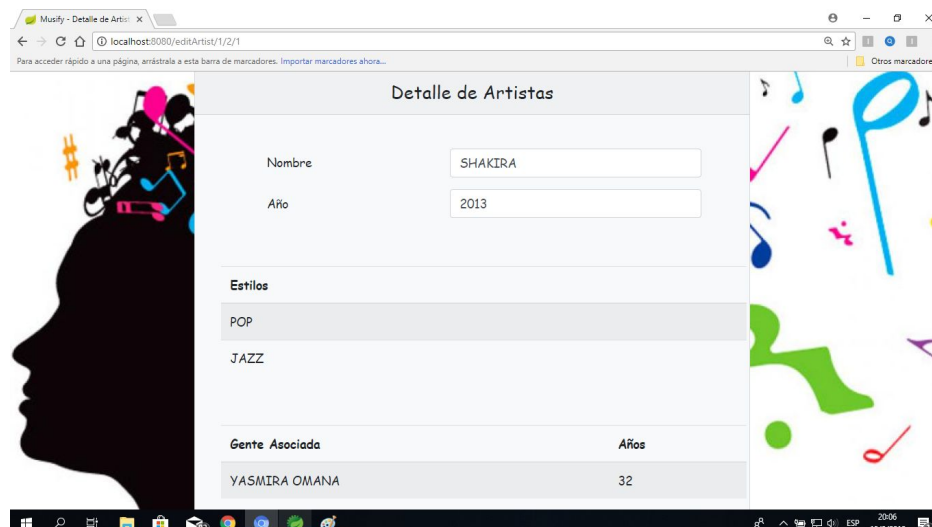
Musify - Detalle de Artist ×

localhost:8080/editArtist/1/2/1

Para acceder rápido a una página, arrástrala a esta barra de marcadores. Importar marcadores ahora...

Otros marcadore

Detalle de Artistas

Nombre SHAKIRA

Año 2013

Estilos

POP

JAZZ

| Gente Asociada | Años |
|---|---|
| YASMIRA OMANA | 32 |

ESP 20:06